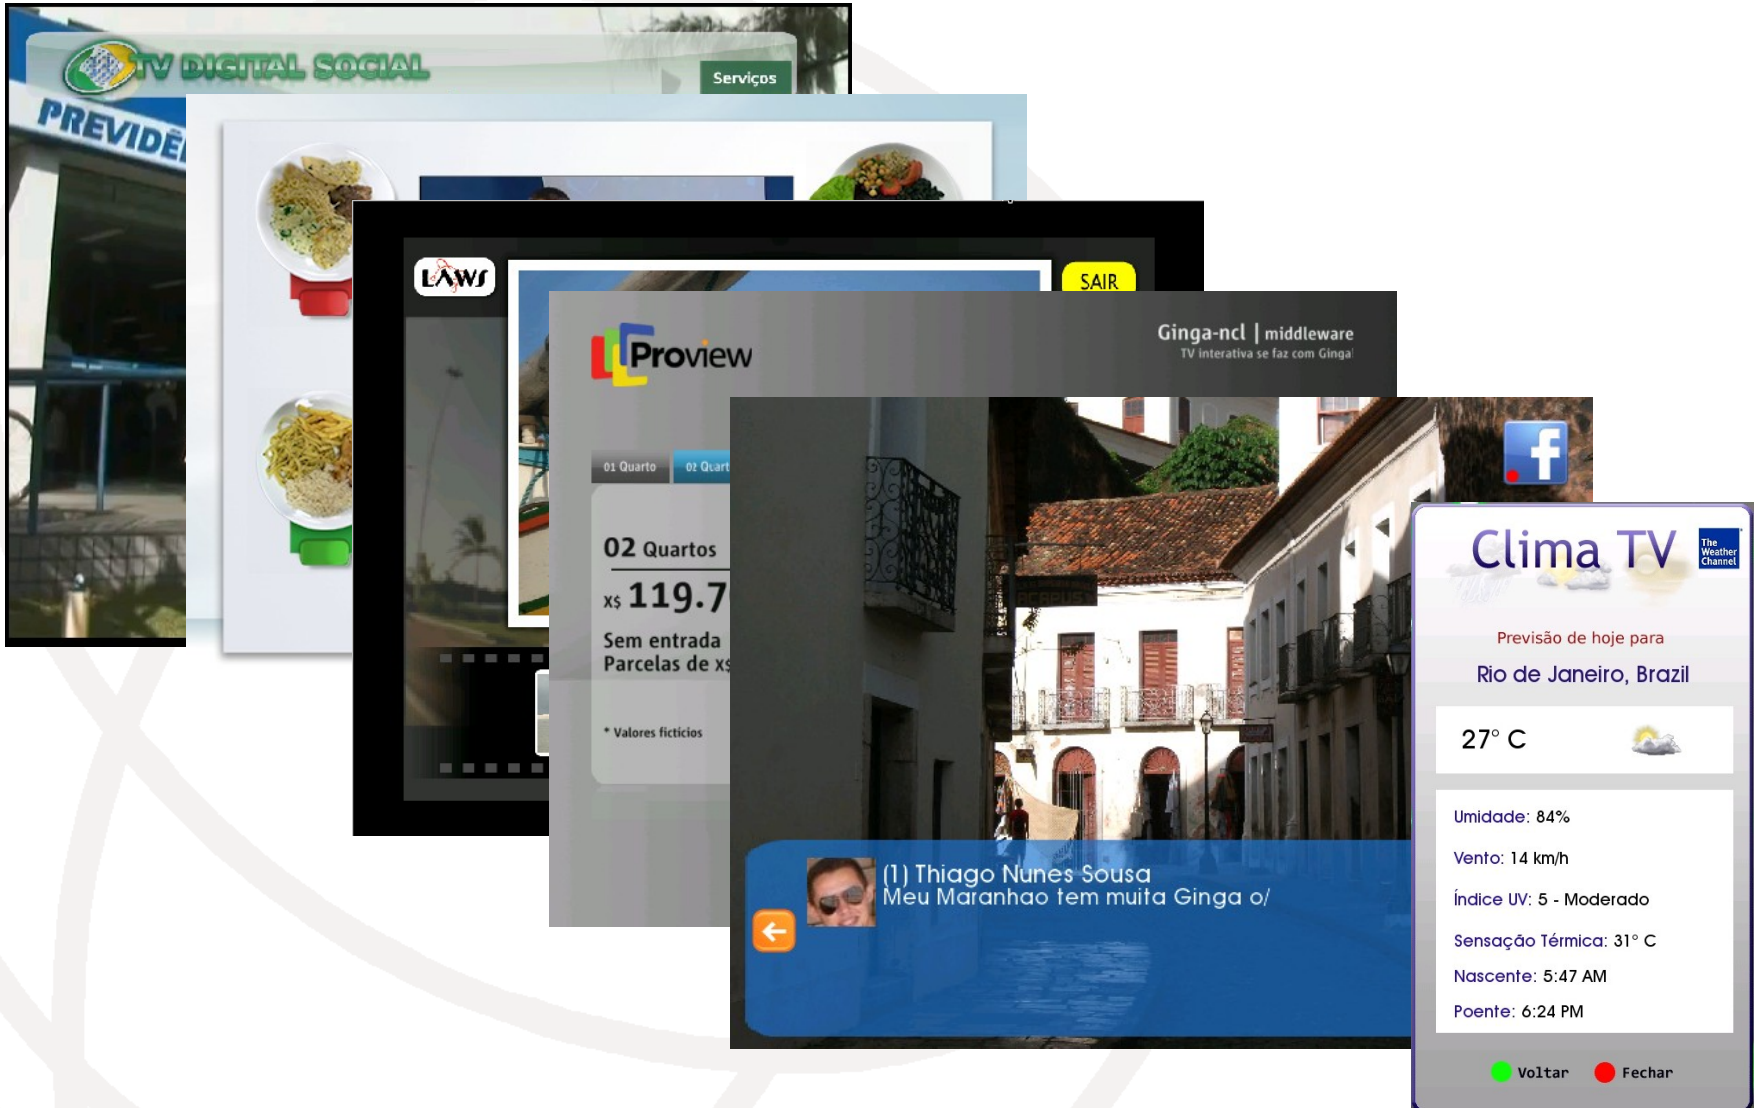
TV DIGITAL SOCIAL

Serviços

PREVIDE

LAWS

SAIR

Proview

Ginga-ncl | middleware
TV interativa se faz com Ginga!

01 Quarto

02 Quart

02 Quartos

x$ 119.7

Sem entrada
Parcelas de x$

* Valores fictícios

(1) Thiago Nunes Sousa
Meu Maranhao tem muita Ginga o/

Clima TV

The Weather Channel

Previsão de hoje para

Rio de Janeiro, Brazil

27° C

Umidade: 84%

Vento: 14 km/h

Índice UV: 5 - Moderado

Sensação Térmica: 31° C

Nascente: 5:47 AM

Poente: 6:24 PM

Voltar

Fechar